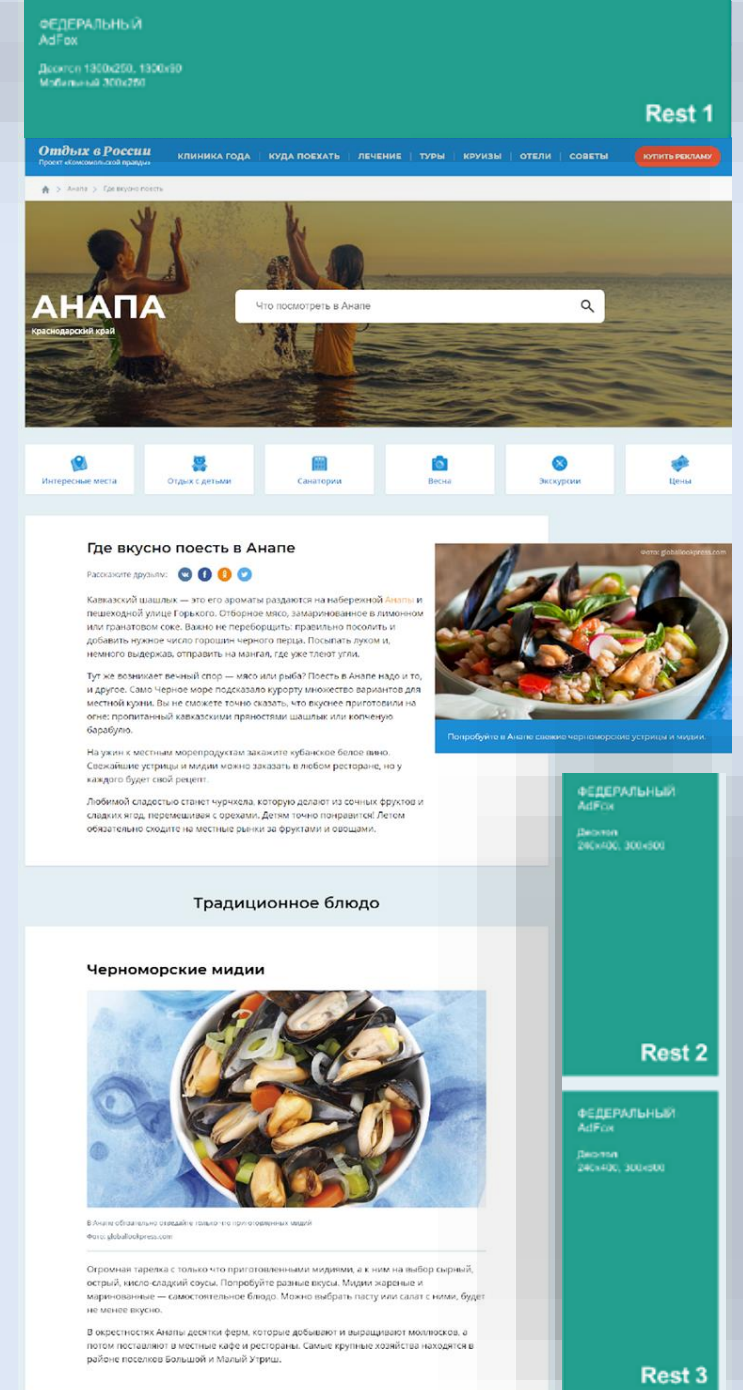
ФЕДЕРАЛЬНЫЙ
AdFox

Десктоп 1300x250, 1300x90
Мобильный 300x250

Rest 1

Отдых в России
Проект «Комсомольской правды»

КЛИНИКА ГОДА | КУДА ПОЕХАТЬ | ЛЕЧЕНИЕ | ТУРЫ | КРУИЗЫ | ОТЕЛИ | СОВЕТЫ

КУПИТЬ РЕКЛАМУ

> Анапа > Где вкусно поесть

АНАПА
Краснодарский край

Что посмотреть в Анапе

Интересные места | Отдых с детьми | Санатории | Весна | Экскурсии | Цены

Где вкусно поесть в Анапе

Расскажите друзьям:

Кавказский шашлык — это его ароматы раздаются на набережной Анапы и пешеходной улице Горького. Отборное мясо, замаринованное в лимонном или гранатовом соке. Важно не переборщить: правильно посолить и добавить нужное число горошин черного перца. Посыпать луком и, немного выдержав, отправить на мангал, где уже тлеют угли.

Тут же возникает вечный спор — мясо или рыба? Поесть в Анапе надо и то, и другое. Само Черное море подсказало курорту множество вариантов для местной кухни. Вы не сможете точно сказать, что вкуснее приготовили на огне: пропитанный кавказскими пряностями шашлык или копченую барабулю.

На ужин к местным морепродуктам закажите кубанское белое вино. Свежайшие устрицы и мидии можно заказать в любом ресторане, но у каждого будет свой рецепт.

Любимой сладостью станет чурчхела, которую делают из сочных фруктов и сладких ягод, перемешивая с орехами. Детям точно понравится! Летом обязательно сходите на местные рынки за фруктами и овощами.

Фото: globallookpress.com

Попробуйте в Анапе свежие черноморские устрицы и мидии.

ФЕДЕРАЛЬНЫЙ
AdFox

Десктоп
240x400, 300x600

Rest 2

Традиционное блюдо

Черноморские мидии

В Анапе обязательно отведайте только что приготовленных мидий
Фото: globallookpress.com

Огромная тарелка с только что приготовленными мидиями, а к ним на выбор сырный, острый, кисло-сладкий соусы. Попробуйте разные вкусы. Мидии жареные и маринованные — самостоятельное блюдо. Можно выбрать пасту или салат с ними, будет не менее вкусно.

В окрестностях Анапы десятки ферм, которые добывают и выращивают моллюсков, а потом поставляют в местные кафе и рестораны. Самые крупные хозяйства находятся в районе поселков Большой и Малый Утриш.

ФЕДЕРАЛЬНЫЙ
AdFox

Десктоп
240x400, 300x600

Rest 3